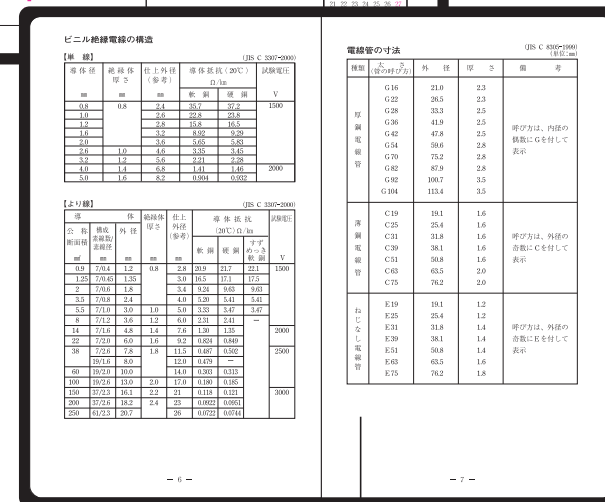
21 22 23 24 25 26 27

ビニル絶縁電線の構造

【単　線】　(JIS C 3307-2000)

| 導体径 | 絶縁体厚さ | 仕上外径（参考） | 導体抵抗（20℃）Ω/km 軟銅 | 導体抵抗（20℃）Ω/km 硬銅 | 試験電圧 |
|---|---|---|---|---|---|
| mm | mm | mm | | | V |
| 0.8 | 0.8 | 2.4 | 35.7 | 37.2 | 1500 |
| 1.0 | | 2.6 | 22.8 | 23.8 | |
| 1.2 | | 2.8 | 15.8 | 16.5 | |
| 1.6 | | 3.2 | 8.92 | 9.29 | |
| 2.0 | | 3.6 | 5.65 | 5.83 | |
| 2.6 | 1.0 | 4.6 | 3.35 | 3.45 | |
| 3.2 | 1.2 | 5.6 | 2.21 | 2.28 | |
| 4.0 | 1.4 | 6.8 | 1.41 | 1.46 | 2000 |
| 5.0 | 1.6 | 8.2 | 0.904 | 0.932 | |

【より線】　(JIS C 3307-2000)

| 公称断面積 | 構成素線数/素線径 | 外径 | 絶縁体厚さ | 仕上外径（参考） | 軟銅 | 硬銅 | すずめっき軟銅 | 試験電圧 |
|---|---|---|---|---|---|---|---|---|
| mm² | | mm | mm | mm | | | | V |
| 0.9 | 7/0.4 | 1.2 | 0.8 | 2.8 | 20.9 | 21.7 | 22.1 | 1500 |
| 1.25 | 7/0.45 | 1.35 | | 3.0 | 16.5 | 17.1 | 17.5 | |
| 2 | 7/0.6 | 1.8 | | 3.4 | 9.24 | 9.63 | 9.63 | |
| 3.5 | 7/0.8 | 2.4 | | 4.0 | 5.20 | 5.41 | 5.41 | |
| 5.5 | 7/1.0 | 3.0 | 1.0 | 5.0 | 3.33 | 3.47 | 3.47 | |
| 8 | 7/1.2 | 3.6 | 1.2 | 6.0 | 2.31 | 2.41 | — | |
| 14 | 7/1.6 | 4.8 | 1.4 | 7.6 | 1.30 | 1.35 | | 2000 |
| 22 | 7/2.0 | 6.0 | 1.6 | 9.2 | 0.824 | 0.849 | | |
| 38 | 7/2.6 | 7.8 | 1.8 | 11.5 | 0.487 | 0.502 | | 2500 |
| | 19/1.6 | 8.0 | | 12.0 | 0.478 | — | | |
| 60 | 19/2.0 | 10.0 | | 14.0 | 0.303 | 0.313 | | |
| 100 | 19/2.6 | 13.0 | 2.0 | 17.0 | 0.180 | 0.185 | | |
| 150 | 37/2.3 | 16.1 | 2.2 | 21 | 0.118 | 0.121 | | 3000 |
| 200 | 37/2.6 | 18.2 | 2.4 | 23 | 0.0922 | 0.0951 | | |
| 250 | 61/2.3 | 20.7 | | 26 | 0.0722 | 0.0744 | | |

(導体 / 導体抵抗（20℃）Ω/km)

－ 6 －

電線管の寸法　(JIS C 8305-1999)（単位：mm）

| 種類 | 大きさ（管の呼び方） | 外径 | 厚さ | 備考 |
|---|---|---|---|---|
| 厚鋼電線管 | G16 | 21.0 | 2.3 | 呼び方は，内径の概数にGを付して表示 |
| | G22 | 26.5 | 2.3 | |
| | G28 | 33.3 | 2.5 | |
| | G36 | 41.9 | 2.5 | |
| | G42 | 47.8 | 2.5 | |
| | G54 | 59.6 | 2.8 | |
| | G70 | 75.2 | 2.8 | |
| | G82 | 87.9 | 2.8 | |
| | G92 | 100.7 | 3.5 | |
| | G104 | 113.4 | 3.5 | |
| 薄鋼電線管 | C19 | 19.1 | 1.6 | 呼び方は，外径の寄数にCを付して表示 |
| | C25 | 25.4 | 1.6 | |
| | C31 | 31.8 | 1.6 | |
| | C39 | 38.1 | 1.6 | |
| | C51 | 50.8 | 1.6 | |
| | C63 | 63.5 | 2.0 | |
| | C75 | 76.2 | 2.0 | |
| ねじなし電線管 | E19 | 19.1 | 1.2 | 呼び方は，外径の寄数にEを付して表示 |
| | E25 | 25.4 | 1.2 | |
| | E31 | 31.8 | 1.4 | |
| | E39 | 38.1 | 1.4 | |
| | E51 | 50.8 | 1.4 | |
| | E63 | 63.5 | 1.6 | |
| | E75 | 76.2 | 1.8 | |

－ 7 －